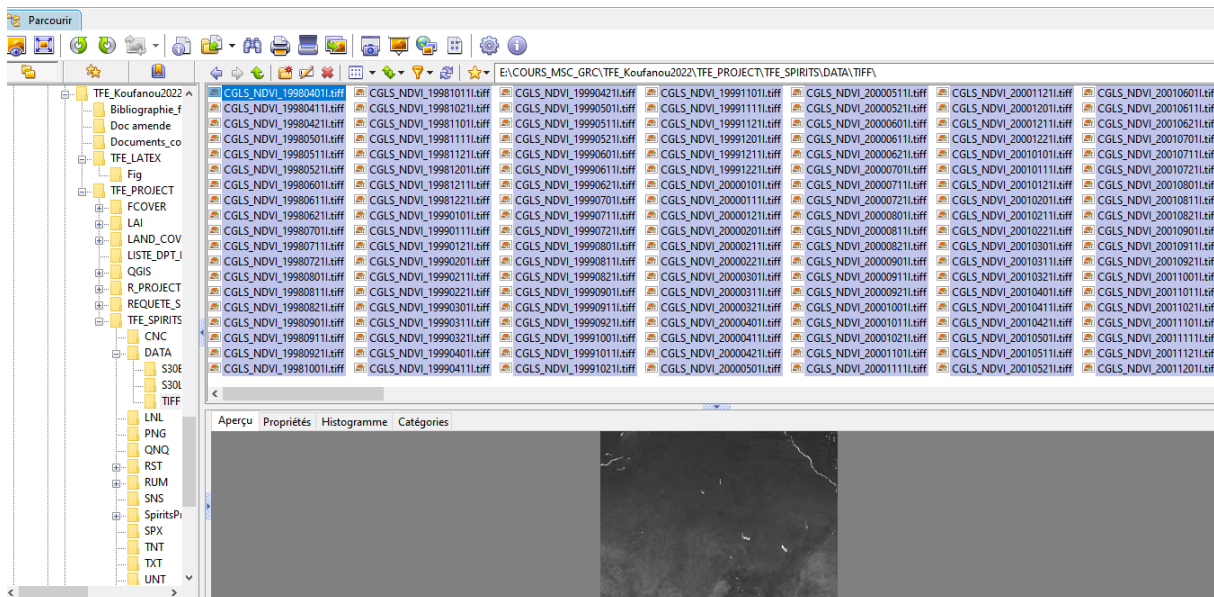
Parcourir

E:\COURS_MSC_GRC\TFE_Koufanou2022\TFE_PROJECT\TFE_SPIRITS\DATA\TIFF\

TFE_Koufanou2022
Bibliographie_f
Doc amende
Documents_co
TFE_LATEX
Fig
TFE_PROJECT
FCOVER
LAI
LAND_COV
LISTE_DPT_I
QGIS
R_PROJECT
REQUETE_S
TFE_SPIRITS
CNC
DATA
S30E
S30L
TIFF
LNL
PNG
QNQ
RST
RUM
SNS
SpiritsPr
SPX
TNT
TXT
UNT

CGLS_NDVI_19980401I.tiff
CGLS_NDVI_19980411I.tiff
CGLS_NDVI_19980421I.tiff
CGLS_NDVI_19980501I.tiff
CGLS_NDVI_19980511I.tiff
CGLS_NDVI_19980521I.tiff
CGLS_NDVI_19980601I.tiff
CGLS_NDVI_19980611I.tiff
CGLS_NDVI_19980621I.tiff
CGLS_NDVI_19980701I.tiff
CGLS_NDVI_19980711I.tiff
CGLS_NDVI_19980721I.tiff
CGLS_NDVI_19980801I.tiff
CGLS_NDVI_19980811I.tiff
CGLS_NDVI_19980821I.tiff
CGLS_NDVI_19980901I.tiff
CGLS_NDVI_19980911I.tiff
CGLS_NDVI_19980921I.tiff
CGLS_NDVI_19981001I.tiff
CGLS_NDVI_19981011I.tiff
CGLS_NDVI_19981021I.tiff
CGLS_NDVI_19981101I.tiff
CGLS_NDVI_19981111I.tiff
CGLS_NDVI_19981121I.tiff
CGLS_NDVI_19981201I.tiff
CGLS_NDVI_19981211I.tiff
CGLS_NDVI_19981221I.tiff
CGLS_NDVI_19990101I.tiff
CGLS_NDVI_19990111I.tiff
CGLS_NDVI_19990121I.tiff
CGLS_NDVI_19990201I.tiff
CGLS_NDVI_19990211I.tiff
CGLS_NDVI_19990221I.tiff
CGLS_NDVI_19990301I.tiff
CGLS_NDVI_19990311I.tiff
CGLS_NDVI_19990321I.tiff
CGLS_NDVI_19990401I.tiff
CGLS_NDVI_19990411I.tiff
CGLS_NDVI_19990421I.tiff
CGLS_NDVI_19990501I.tiff
CGLS_NDVI_19990511I.tiff
CGLS_NDVI_19990521I.tiff
CGLS_NDVI_19990601I.tiff
CGLS_NDVI_19990611I.tiff
CGLS_NDVI_19990621I.tiff
CGLS_NDVI_19990701I.tiff
CGLS_NDVI_19990711I.tiff
CGLS_NDVI_19990721I.tiff
CGLS_NDVI_19990801I.tiff
CGLS_NDVI_19990811I.tiff
CGLS_NDVI_19990821I.tiff
CGLS_NDVI_19990901I.tiff
CGLS_NDVI_19990911I.tiff
CGLS_NDVI_19990921I.tiff
CGLS_NDVI_19991001I.tiff
CGLS_NDVI_19991011I.tiff
CGLS_NDVI_19991021I.tiff
CGLS_NDVI_19991101I.tiff
CGLS_NDVI_19991111I.tiff
CGLS_NDVI_19991121I.tiff
CGLS_NDVI_19991201I.tiff
CGLS_NDVI_19991211I.tiff
CGLS_NDVI_19991221I.tiff
CGLS_NDVI_20000101I.tiff
CGLS_NDVI_20000111I.tiff
CGLS_NDVI_20000121I.tiff
CGLS_NDVI_20000201I.tiff
CGLS_NDVI_20000211I.tiff
CGLS_NDVI_20000221I.tiff
CGLS_NDVI_20000301I.tiff
CGLS_NDVI_20000311I.tiff
CGLS_NDVI_20000321I.tiff
CGLS_NDVI_20000401I.tiff
CGLS_NDVI_20000411I.tiff
CGLS_NDVI_20000421I.tiff
CGLS_NDVI_20000501I.tiff
CGLS_NDVI_20000511I.tiff
CGLS_NDVI_20000521I.tiff
CGLS_NDVI_20000601I.tiff
CGLS_NDVI_20000611I.tiff
CGLS_NDVI_20000621I.tiff
CGLS_NDVI_20000701I.tiff
CGLS_NDVI_20000711I.tiff
CGLS_NDVI_20000721I.tiff
CGLS_NDVI_20000801I.tiff
CGLS_NDVI_20000811I.tiff
CGLS_NDVI_20000821I.tiff
CGLS_NDVI_20000901I.tiff
CGLS_NDVI_20000911I.tiff
CGLS_NDVI_20000921I.tiff
CGLS_NDVI_20001001I.tiff
CGLS_NDVI_20001011I.tiff
CGLS_NDVI_20001021I.tiff
CGLS_NDVI_20001101I.tiff
CGLS_NDVI_20001111I.tiff
CGLS_NDVI_20001121I.tiff
CGLS_NDVI_20001201I.tiff
CGLS_NDVI_20001211I.tiff
CGLS_NDVI_20001221I.tiff
CGLS_NDVI_20010101I.tiff
CGLS_NDVI_20010111I.tiff
CGLS_NDVI_20010121I.tiff
CGLS_NDVI_20010201I.tiff
CGLS_NDVI_20010211I.tiff
CGLS_NDVI_20010221I.tiff
CGLS_NDVI_20010301I.tiff
CGLS_NDVI_20010311I.tiff
CGLS_NDVI_20010321I.tiff
CGLS_NDVI_20010401I.tiff
CGLS_NDVI_20010411I.tiff
CGLS_NDVI_20010421I.tiff
CGLS_NDVI_20010501I.tiff
CGLS_NDVI_20010511I.tiff
CGLS_NDVI_20010521I.tiff
CGLS_NDVI_20010601I.tiff
CGLS_NDVI_20010611I.tiff
CGLS_NDVI_20010621I.tiff
CGLS_NDVI_20010701I.tiff
CGLS_NDVI_20010711I.tiff
CGLS_NDVI_20010721I.tiff
CGLS_NDVI_20010801I.tiff
CGLS_NDVI_20010811I.tiff
CGLS_NDVI_20010821I.tiff
CGLS_NDVI_20010901I.tiff
CGLS_NDVI_20010911I.tiff
CGLS_NDVI_20010921I.tiff
CGLS_NDVI_20011001I.tiff
CGLS_NDVI_20011011I.tiff
CGLS_NDVI_20011021I.tiff
CGLS_NDVI_20011101I.tiff
CGLS_NDVI_20011111I.tiff
CGLS_NDVI_20011121I.tiff
CGLS_NDVI_20011201I.tiff

Aperçu | Propriétés | Histogramme | Catégories